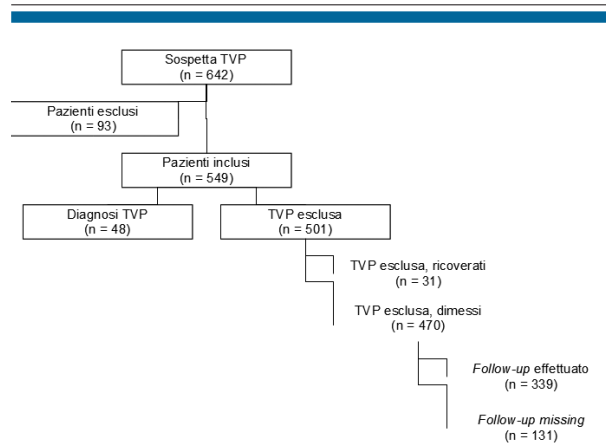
Sospetta TVP
(n = 642)

Pazienti esclusi
(n = 93)

Pazienti inclusi
(n = 549)

Diagnosi TVP
(n = 48)

TVP esclusa
(n = 501)

TVP esclusa, ricoverati
(n = 31)

TVP esclusa, dimessi
(n = 470)

*Follow-up* effettuato
(n = 339)

*Follow-up missing*
(n = 131)